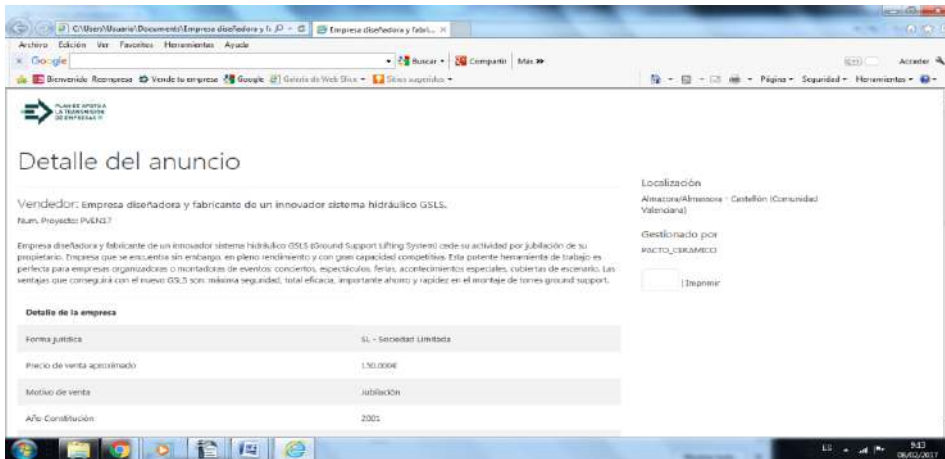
C:\Users\Usuario\Documents\Empresa diseñadora y fa... Empresa diseñadora y fabri... ×

Archivo Edición Ver Favoritos Herramientas Ayuda

× Google Buscar Compartir Más »

Acceder

Bienvenido Reempresa Vende tu empresa Google Galería de Web Slice Sitios sugeridos

Página Seguridad Herramientas

PLAN DE APOYO A LA TRANSMISIÓN DE EMPRESAS

Detalle del anuncio

Vendedor: Empresa diseñadora y fabricante de un innovador sistema hidráulico GSLS.

Num. Proyecto: PVEN17

Empresa diseñadora y fabricante de un innovador sistema hidráulico GSLS (Ground Support Lifting System) cede su actividad por jubilación de su propietario. Empresa que se encuentra sin embargo, en pleno rendimiento y con gran capacidad competitiva. Esta potente herramienta de trabajo es perfecta para empresas organizadoras o montadoras de eventos: conciertos, espectáculos, ferias, acontecimientos especiales, cubiertas de escenario. Las ventajas que conseguirá con el nuevo GSLS son: máxima seguridad, total eficacia, importante ahorro y rapidez en el montaje de torres ground support.

Localización

Almazora/Almassora - Castellón (Comunidad Valenciana)

Gestionado por

PACTO_CERAMICO

Imprimir

Detalle de la empresa

| | |
|---|---|
| Forma jurídica | SL - Sociedad Limitada |
| Precio de venta aproximado | 150.000€ |
| Motivo de venta | Jubilación |
| Año Constitución | 2001 |

9:13
06/02/2017